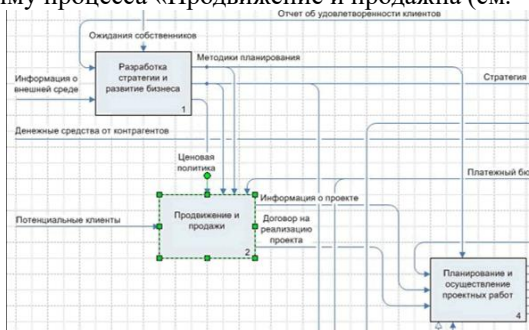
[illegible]иму процесса «Продвижение и продажа» (см. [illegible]

Отчет об удовлетворенности клиентов

Ожидания собственников

Информация о внешней среде

Разработка стратегии и развитие бизнеса

1

Методики планирования

Стратегия

Денежные средства от контрагентов

Ценовая политика

Платежный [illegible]

Информация о проекте

Потенциальные клиенты

Продвижение и продажи

2

Договор на реализацию проекта

Планирование и осуществление проектных работ

4